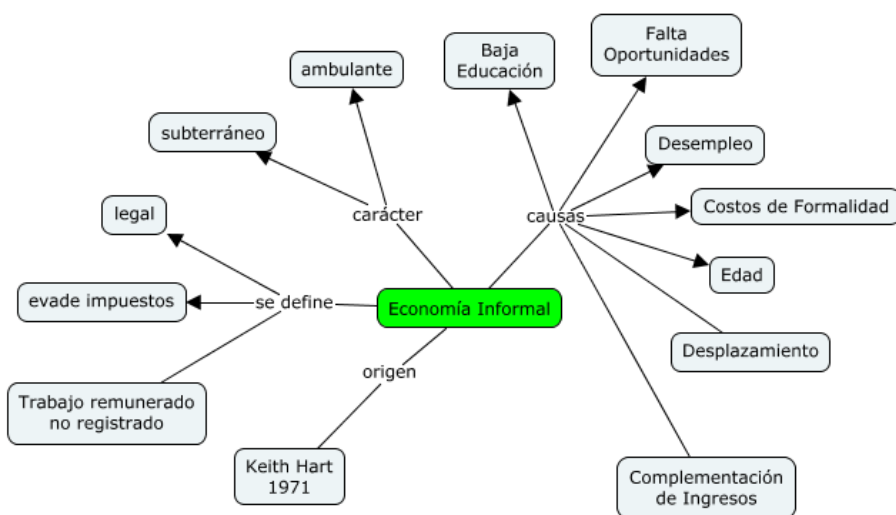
Economía Informal

carácter

ambulante

subterráneo

causas

Baja Educación

Falta Oportunidades

Desempleo

Costos de Formalidad

Edad

Desplazamiento

Complementación de Ingresos

se define

legal

evade impuestos

Trabajo remunerado no registrado

origen

Keith Hart 1971